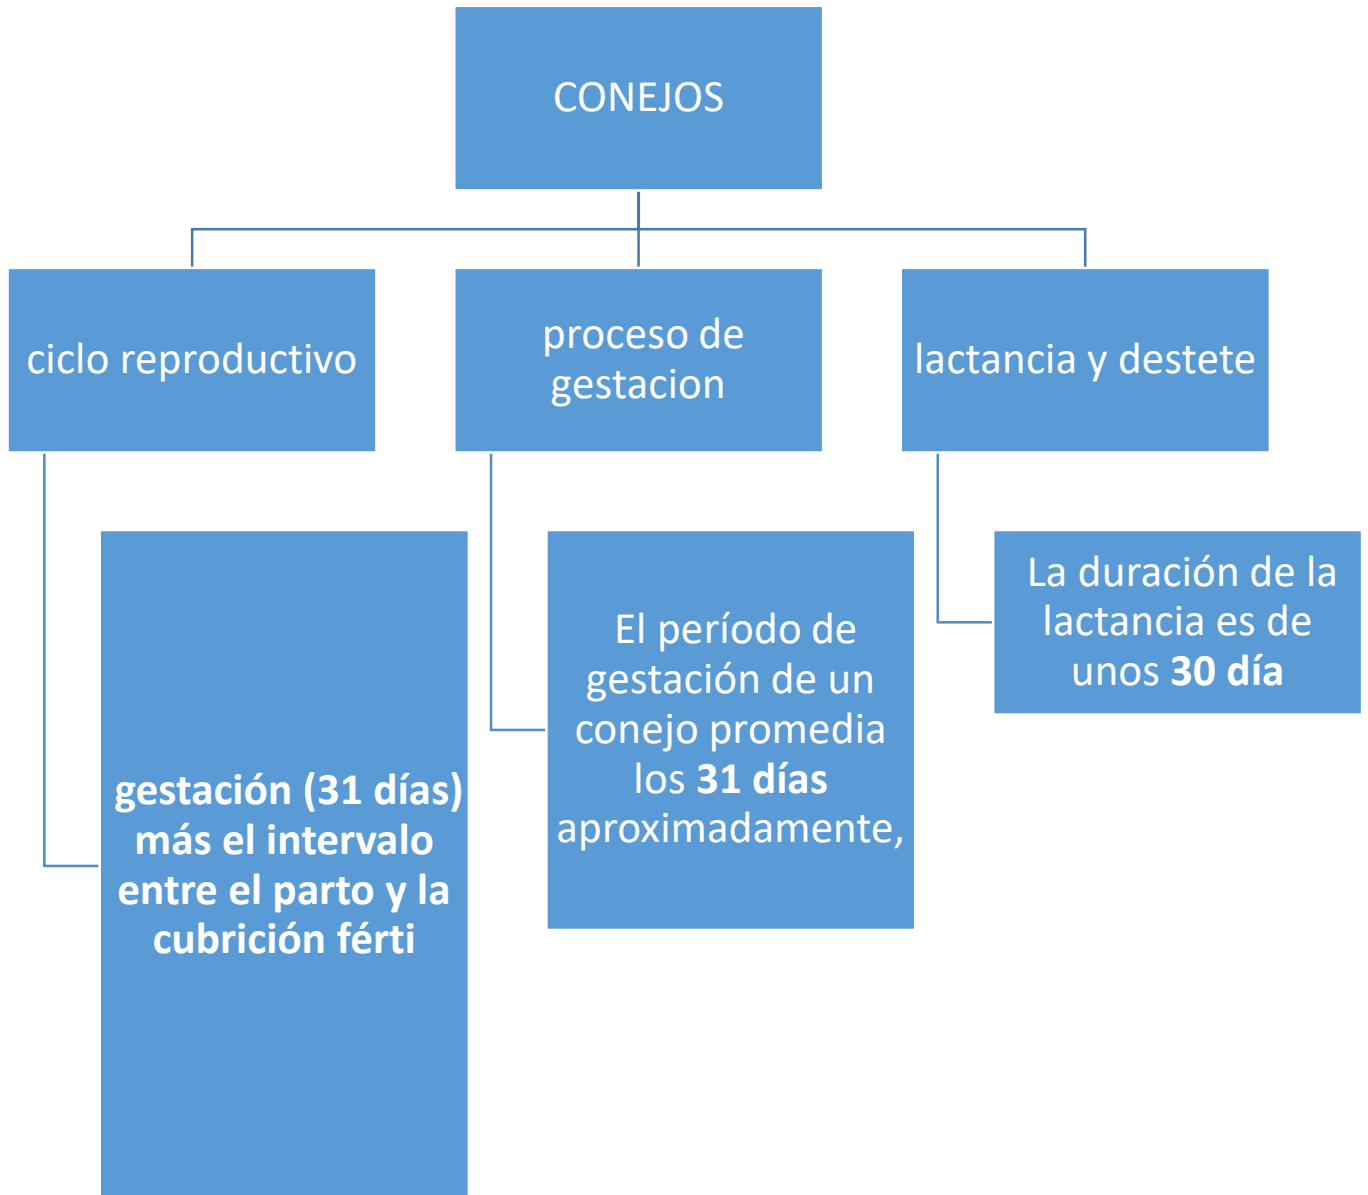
CONEJOS

ciclo reproductivo

gestación (31 días) más el intervalo entre el parto y la cubrición férti

proceso de gestacion

El período de gestación de un conejo promedia los 31 días aproximadamente,

lactancia y destete

La duración de la lactancia es de unos 30 día